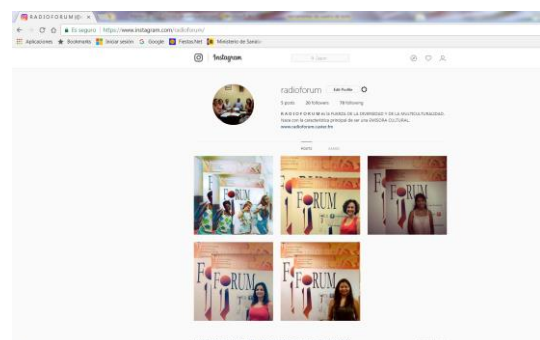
RADIOFORUM (@ ×

Es seguro | https://www.instagram.com/radioforum/

Aplicaciones Bookmarks Iniciar sesión Google FiestasNet Ministerio de Sanidad

Instagram

Search

radioforum Edit Profile

5 posts 20 followers 78 following

R A D I O F O R U M es la FUERZA DE LA DIVERSIDAD Y DE LA MULTICULTURALIDAD. Nace con la característica principal de ser una EMISORA CULTURAL. www.radioforum.com.fm

POSTS SAVED

FORUM

FORUM

F

FORUM

FORUM